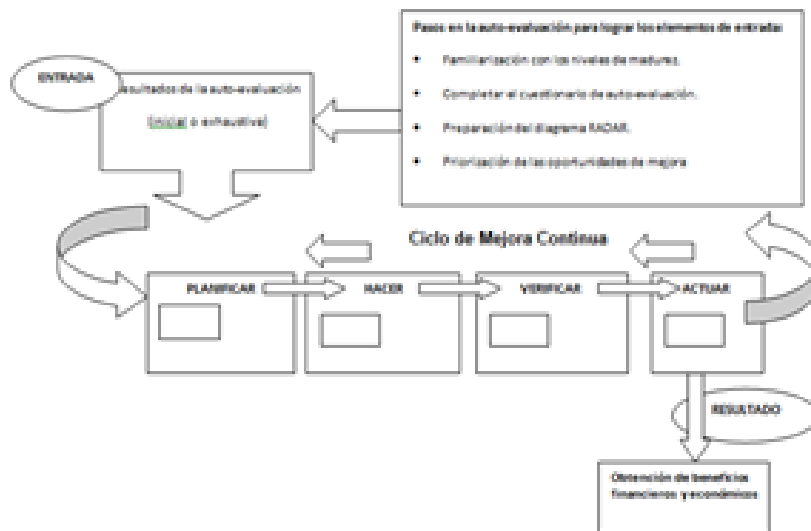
Pasos en la auto-evaluación para lograr los elementos de entrada:

- Familiarización con los niveles de madurez.
- Completar el cuestionario de auto-evaluación.
- Preparación del diagrama RADAR.
- Priorización de las oportunidades de mejora

ENTRADA

Resultados de la auto-evaluación

(inicial o exhaustiva)

Ciclo de Mejora Continua

PLANIFICAR

HACER

VERIFICAR

ACTUAR

RESULTADO

Obtención de beneficios financieros y económicos